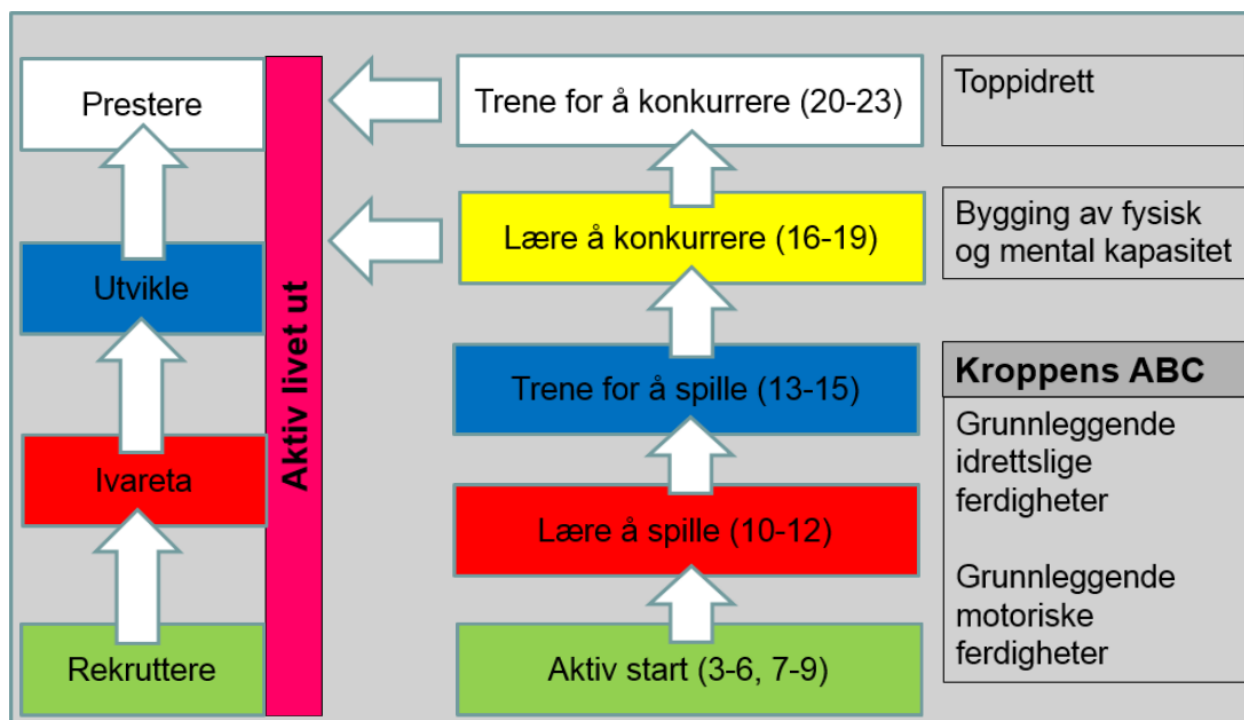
Prestere

Utvikle

Ivareta

Rekruttere

Aktiv livet ut

Trene for å konkurrere (20-23)

Lære å konkurrere (16-19)

Trene for å spille (13-15)

Lære å spille (10-12)

Aktiv start (3-6, 7-9)

Toppidrett

Bygging av fysisk og mental kapasitet

Kroppens ABC

Grunnleggende idrettslige ferdigheter

Grunnleggende motoriske ferdigheter